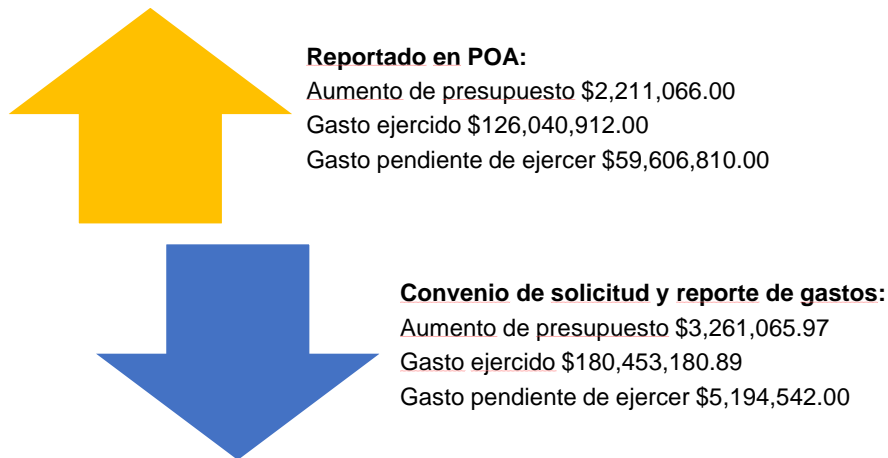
**Reportado en POA:**
Aumento de presupuesto \$2,211,066.00
Gasto ejercido \$126,040,912.00
Gasto pendiente de ejercer \$59,606,810.00

**Convenio de solicitud y reporte de gastos:**
Aumento de presupuesto \$3,261,065.97
Gasto ejercido \$180,453,180.89
Gasto pendiente de ejercer \$5,194,542.00